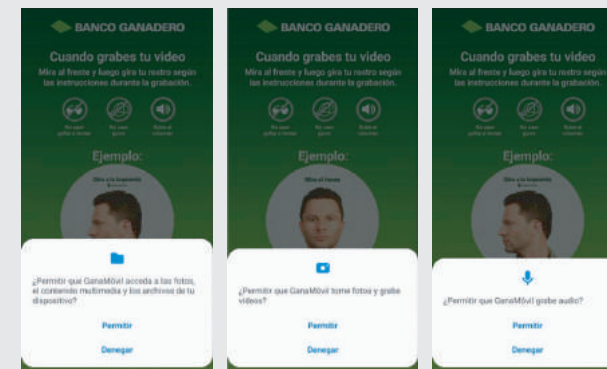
BANCO GANADERO

Cuando grabes tu video

Mira al frente y luego gira tu rostro según las instrucciones durante la grabación.

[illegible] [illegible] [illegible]

Ejemplo:

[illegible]

¿Permitir que GanaMóvil acceda a las fotos, el contenido multimedia y los archivos de tu dispositivo?

Permitir

Denegar

BANCO GANADERO

Cuando grabes tu video

Mira al frente y luego gira tu rostro según las instrucciones durante la grabación.

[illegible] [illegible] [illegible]

Ejemplo:

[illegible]

¿Permitir que GanaMóvil tome fotos y grabe videos?

Permitir

Denegar

BANCO GANADERO

Cuando grabes tu video

Mira al frente y luego gira tu rostro según las instrucciones durante la grabación.

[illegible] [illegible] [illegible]

Ejemplo:

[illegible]

¿Permitir que GanaMóvil grabe audio?

Permitir

Denegar